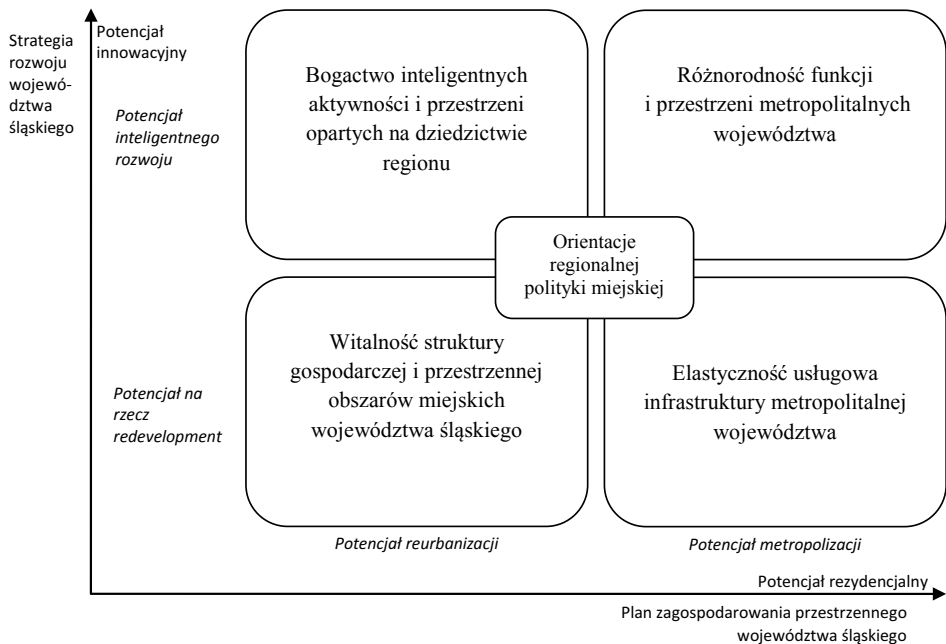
Strategia rozwoju województwa śląskiego

Potencjał innowacyjny

Potencjał inteligentnego rozwoju

Bogactwo inteligentnych aktywności i przestrzeni opartych na dziedzictwie regionu

Różnorodność funkcji i przestrzeni metropolitalnych województwa

Orientacje regionalnej polityki miejskiej

Potencjał na rzecz redevelopment

Witalność struktury gospodarczej i przestrzennej obszarów miejskich województwa śląskiego

Elastyczność usługowa infrastruktury metropolitalnej województwa

Potencjał reurbanizacji

Potencjał metropolizacji

Potencjał rezydencjalny

Plan zagospodarowania przestrzennego województwa śląskiego